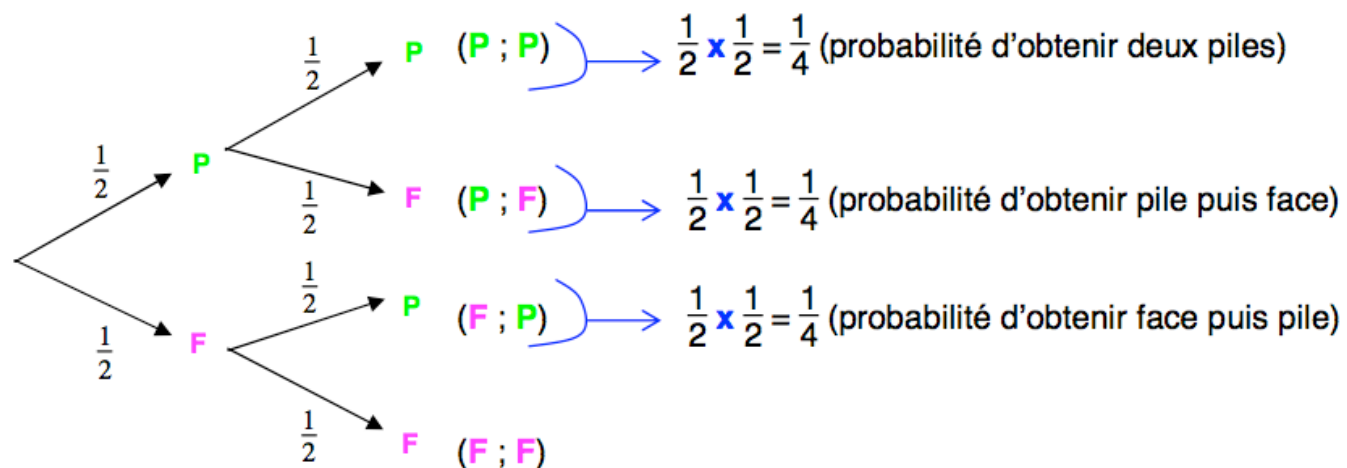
$\frac{1}{2}$ P $\frac{1}{2}$ P (P ; P) $\frac{1}{2} \times \frac{1}{2} = \frac{1}{4}$ (probabilité d'obtenir deux piles)

$\frac{1}{2}$ F (P ; F) $\frac{1}{2} \times \frac{1}{2} = \frac{1}{4}$ (probabilité d'obtenir pile puis face)

$\frac{1}{2}$ F $\frac{1}{2}$ P (F ; P) $\frac{1}{2} \times \frac{1}{2} = \frac{1}{4}$ (probabilité d'obtenir face puis pile)

$\frac{1}{2}$ F (F ; F)